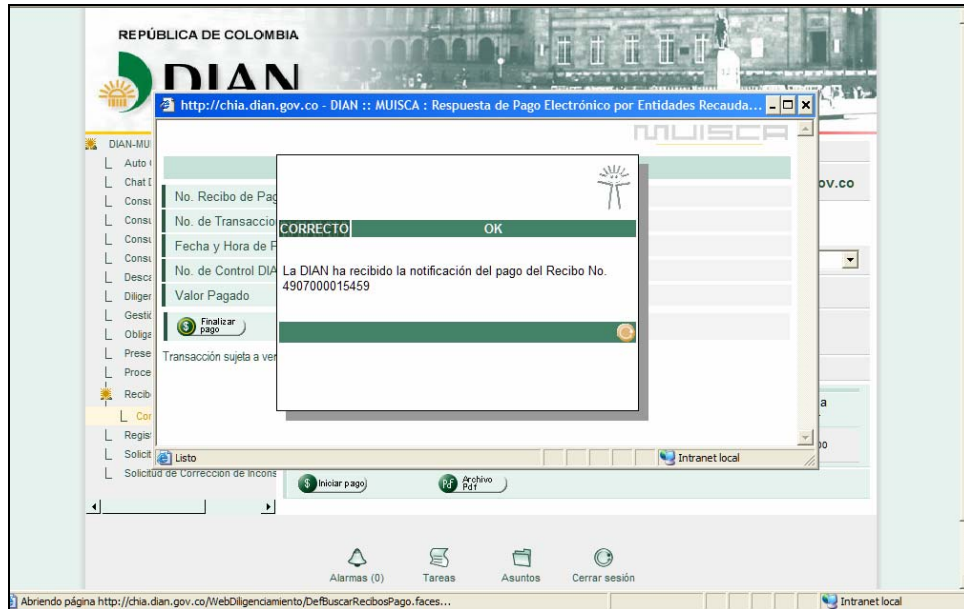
REPÚBLICA DE COLOMBIA

DIAN

http://chia.dian.gov.co - DIAN :: MUISCA : Respuesta de Pago Electrónico por Entidades Recauda...

MUISCA

DIAN-MU
Auto
Chat
Consu
Consu
Consu
Consu
Desca
Diliger
Gestic
Oblige
Prese
Proce
Recib
Cor
Regis
Solicit
Solicitud de Corrección de Incons

No. Recibo de Pag
No. de Transaccio
Fecha y Hora de P
No. de Control DIA
Valor Pagado

Finalizar pago

Transacción sujeta a ver

CORRECTO

OK

La DIAN ha recibido la notificación del pago del Recibo No. 4907000015459

ov.co

a

o

Listo

Intranet local

Iniciar pago

Archivo Pdf

Alarmas (0)

Tareas

Asuntos

Cerrar sesión

Abriendo página http://chia.dian.gov.co/WebDiligenciamiento/DefBuscarRecibosPago.faces...

Intranet local